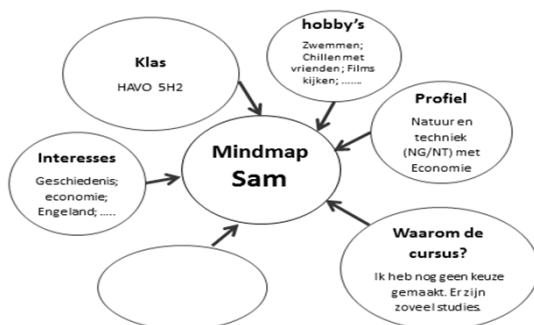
Klas
HAVO 5H2

hobby's
Zwemmen; Chillen met vrienden; Films kijken; ……

Profiel
Natuur en techniek (NG/NT) met Economie

Interesses
Geschiedenis; economie; Engeland; …..

Mindmap
Sam

Waarom de cursus?
Ik heb nog geen keuze gemaakt. Er zijn zoveel studies.